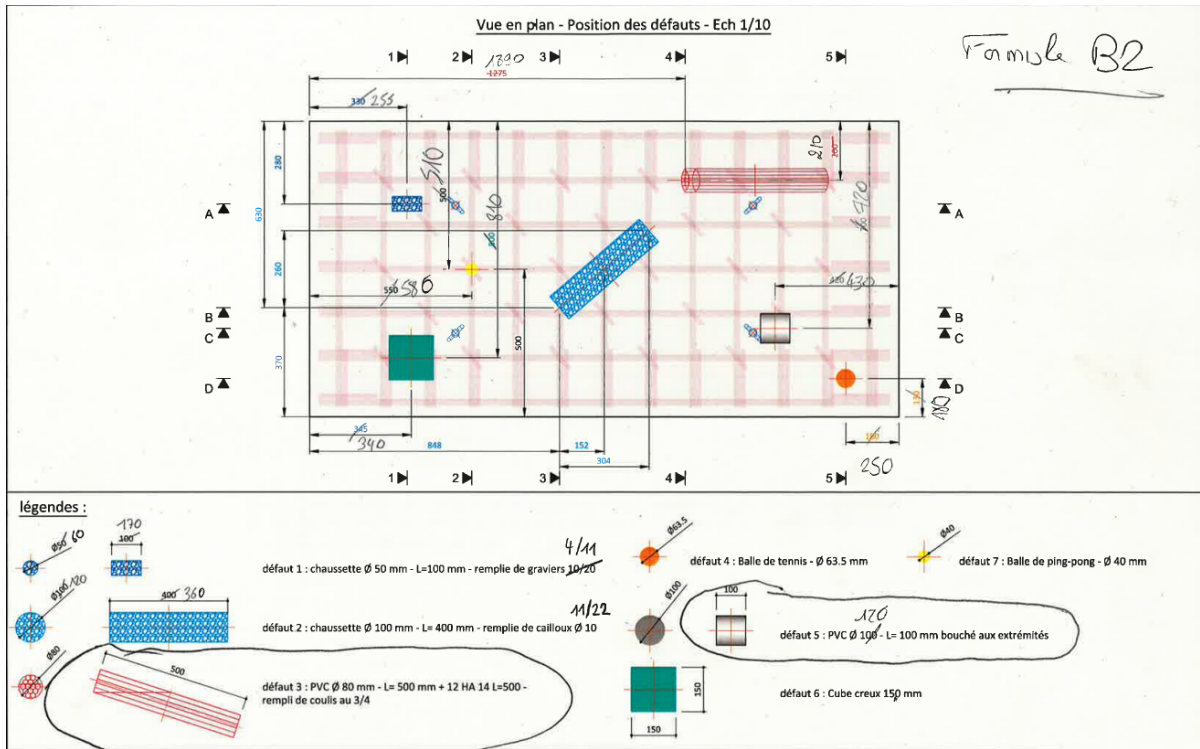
Vue en plan - Position des défauts - Ech 1/10

Formule B2

1 2 3 4 5

1890
1275

330 255

280

630

260

370

510

500

810

550 580

500

210
200

1720

420 430

345
340

848

152

304

130
180

130

250

A A
B B
C C
D D

1 2 3 4 5

légendes :

Ø50 60

170
100

défaut 1 : chaussette Ø 50 mm - L=100 mm - remplie de graviers 10/20 4/11

Ø100 120

400 360

11/22
défaut 2 : chaussette Ø 100 mm - L= 400 mm - remplie de cailloux Ø 10

Ø80

500

défaut 3 : PVC Ø 80 mm - L= 500 mm + 12 HA 14 L=500 - rempli de coulis au 3/4

Ø63.5

défaut 4 : Balle de tennis - Ø 63.5 mm

Ø40

défaut 7 : Balle de ping-pong - Ø 40 mm

Ø100

100

120
défaut 5 : PVC Ø 100 - L= 100 mm bouché aux extrémités

150

150

défaut 6 : Cube creux 150 mm